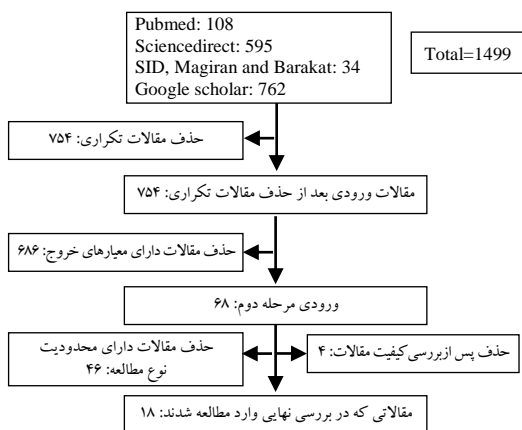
Pubmed: 108
Sciencedirect: 595
SID, Magiran and Barakat: 34
Google scholar: 762

Total=1499

حذف مقالات تکراری: ۷۵۴

مقالات ورودی بعد از حذف مقالات تکراری: ۷۵۴

حذف مقالات دارای معیارهای خروج: ۶۸۶

ورودی مرحله دوم: ۶۸

حذف مقالات دارای محدودیت نوع مطالعه: ۴۶

حذف پس ازبررسی کیفیت مقالات: ۴

مقالاتی که در بررسی نهایی وارد مطالعه شدند: ۱۸